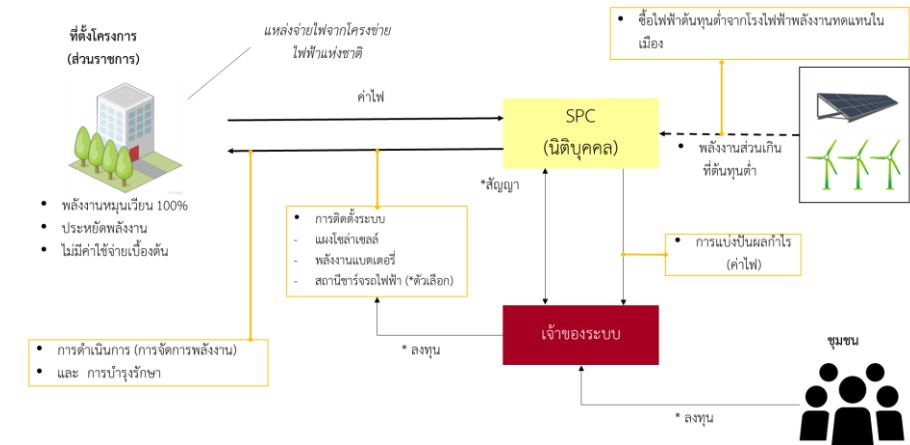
ที่ตั้งโครงการ
(ส่วนราชการ)

แหล่งจ่ายไฟจากโครงข่ายไฟฟ้าแห่งชาติ

ซื้อไฟฟ้าต้นทุนต่ำจากโรงไฟฟ้าพลังงานทดแทนในเมือง

ค่าไฟ

SPC
(นิติบุคคล)

พลังงานส่วนเกินที่ต้นทุนต่ำ

*สัญญา

• พลังงานหมุนเวียน 100%
• ประหยัดพลังงาน
• ไม่มีค่าใช้จ่ายเบื้องต้น

• การติดตั้งระบบ
- แผงโซล่าเซลล์
- พลังงานแบตเตอรี่
- สถานีชาร์จรถไฟฟ้า (*ตัวเลือก)

• การแบ่งปันผลกำไร (ค่าไฟ)

เจ้าของระบบ

* ลงทุน

• การดำเนินการ (การจัดการพลังงาน)
• และ การบำรุงรักษา

ชุมชน

* ลงทุน